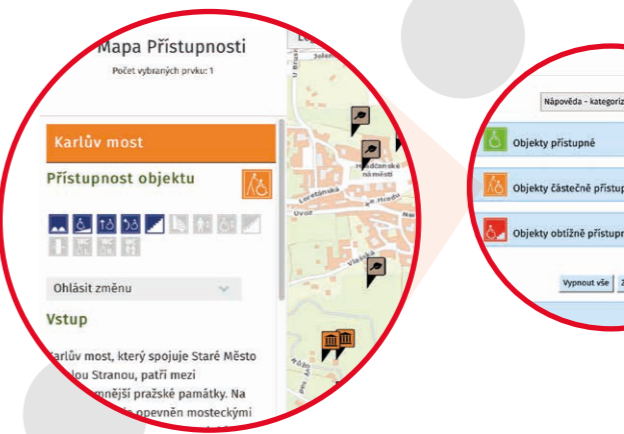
Mapa Přístupnosti

Počet vybraných prvků: 1

Karlův most

Přístupnost objektu

Ohlásit změnu

Vstup

Karlův most, který spojuje Staré Město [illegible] Stranou, patří mezi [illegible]nější pražské památky. Na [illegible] opevněn mosteckými

Hradčanské náměstí

Loretánská

Úvoz

Nápověda - kategoriz

Objekty přístupné

Objekty částečně přístup

Objekty obtížně přístupn

Vypnout vše